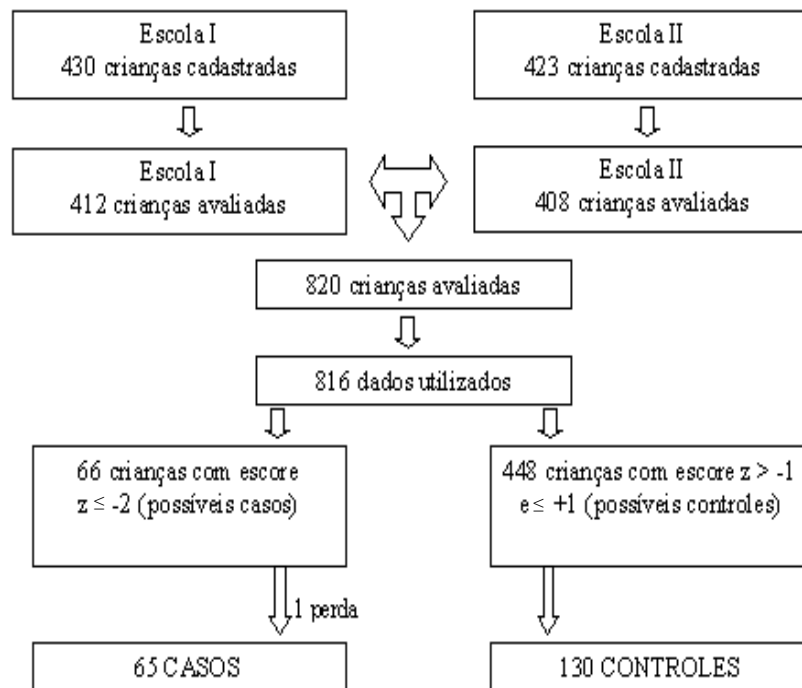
Escola I
430 crianças cadastradas

Escola II
423 crianças cadastradas

Escola I
412 crianças avaliadas

Escola II
408 crianças avaliadas

820 crianças avaliadas

816 dados utilizados

66 crianças com escore z ≤ -2 (possíveis casos)

448 crianças com escore z > -1 e ≤ +1 (possíveis controles)

1 perda

65 CASOS

130 CONTROLES